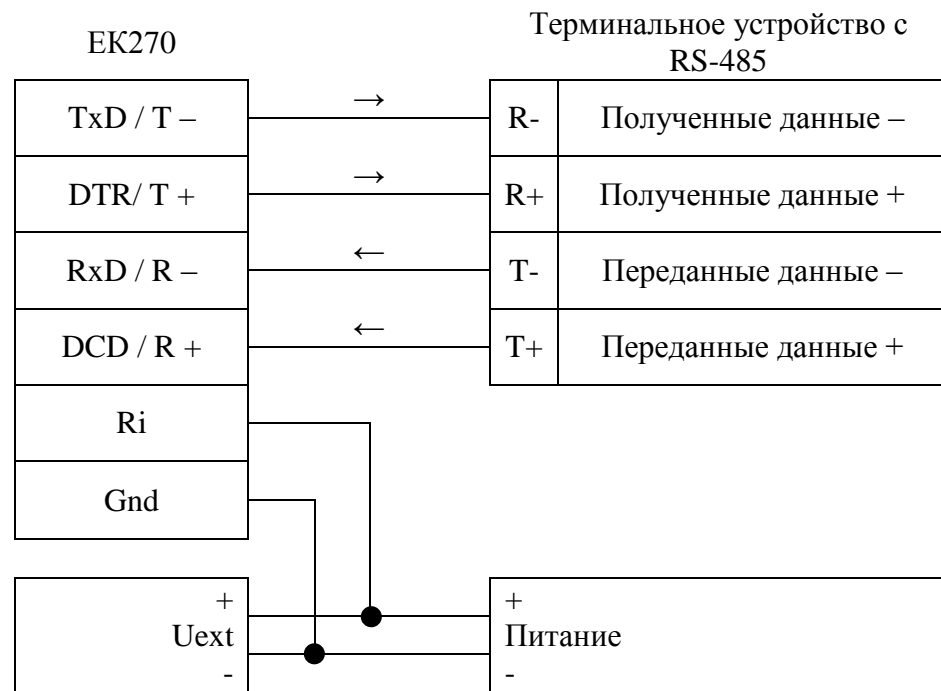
EK270

Терминальное устройство с RS-485

TxD / T –

DTR/ T +

RxD / R –

DCD / R +

Ri

Gnd

→

→

←

←

R-

Полученные данные –

R+

Полученные данные +

T-

Переданные данные –

T+

Переданные данные +

+
Uext
-

+
Питание
-